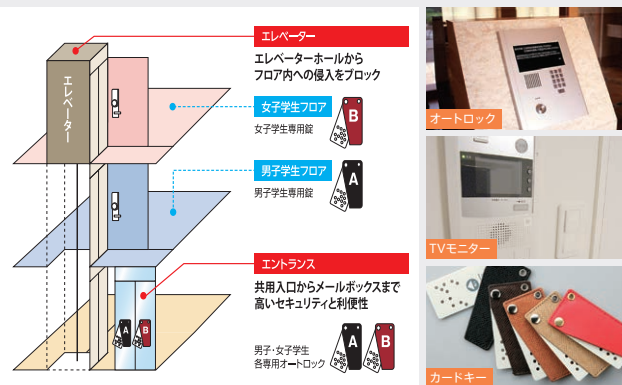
エレベーター

エレベーター

エレベーターホールから
フロア内への侵入をブロック

女子学生フロア

女子学生専用錠

B

男子学生フロア

男子学生専用錠

A

エントランス

共用入口からメールボックスまで
高いセキュリティと利便性

A B

男子・女子学生
各専用オートロック

A B

オートロック

TVモニター

カードキー